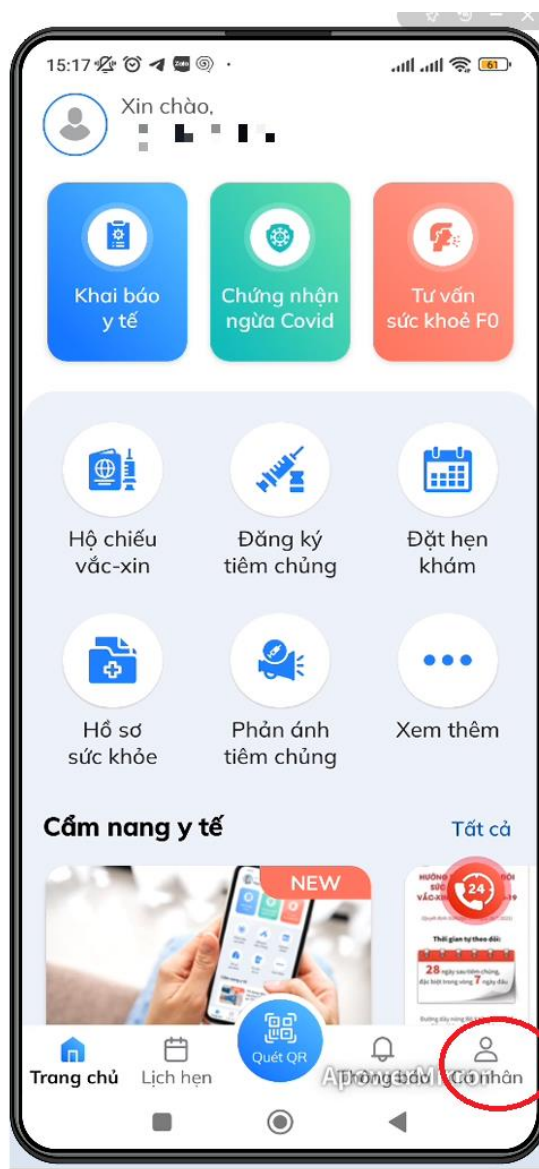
15:17

Xin chào,

Khai báo y tế

Chứng nhận ngừa Covid

Tư vấn sức khoẻ F0

Hộ chiếu vắc-xin

Đăng ký tiêm chủng

Đặt hẹn khám

Hồ sơ sức khỏe

Phản ánh tiêm chủng

Xem thêm

Cẩm nang y tế

Tất cả

NEW

Thời gian tự theo dõi:

28 ngày sau tiêm chủng, đặc biệt trong vòng 7 ngày đầu

24

Trang chủ

Lịch hẹn

Quét QR

Thông báo

Cá nhân

ApowerMirror